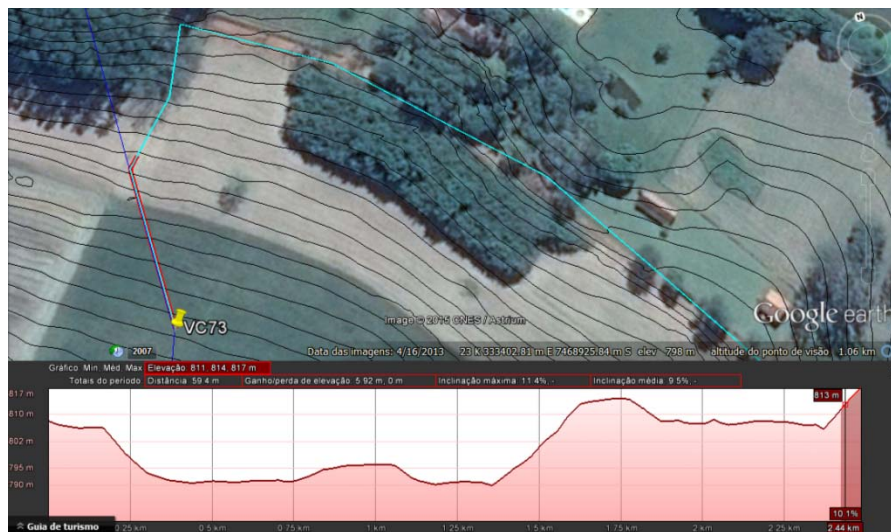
N

VC73

Image © 2015 CNES / Astrium

Google earth

2007

Data das imagens: 4/16/2013 23 K 333402.81 m E 7468925.84 m S elev 798 m altitude do ponto de visão 1.06 km

Gráfico Mín Méd Máx Elevação: 811, 814, 817 m

Totais do período Distância: 59.4 m Ganho/perda de elevação: 5.92 m, 0 m Inclinação máxima: 11.4%, - Inclinação média: 9.5%, -

817 m
810 m
802 m
795 m
790 m

813 m

10.1%

Guia de turismo 0.25 km 0.5 km 0.75 km 1 km 1.25 km 1.5 km 1.75 km 2 km 2.25 km 2.44 km